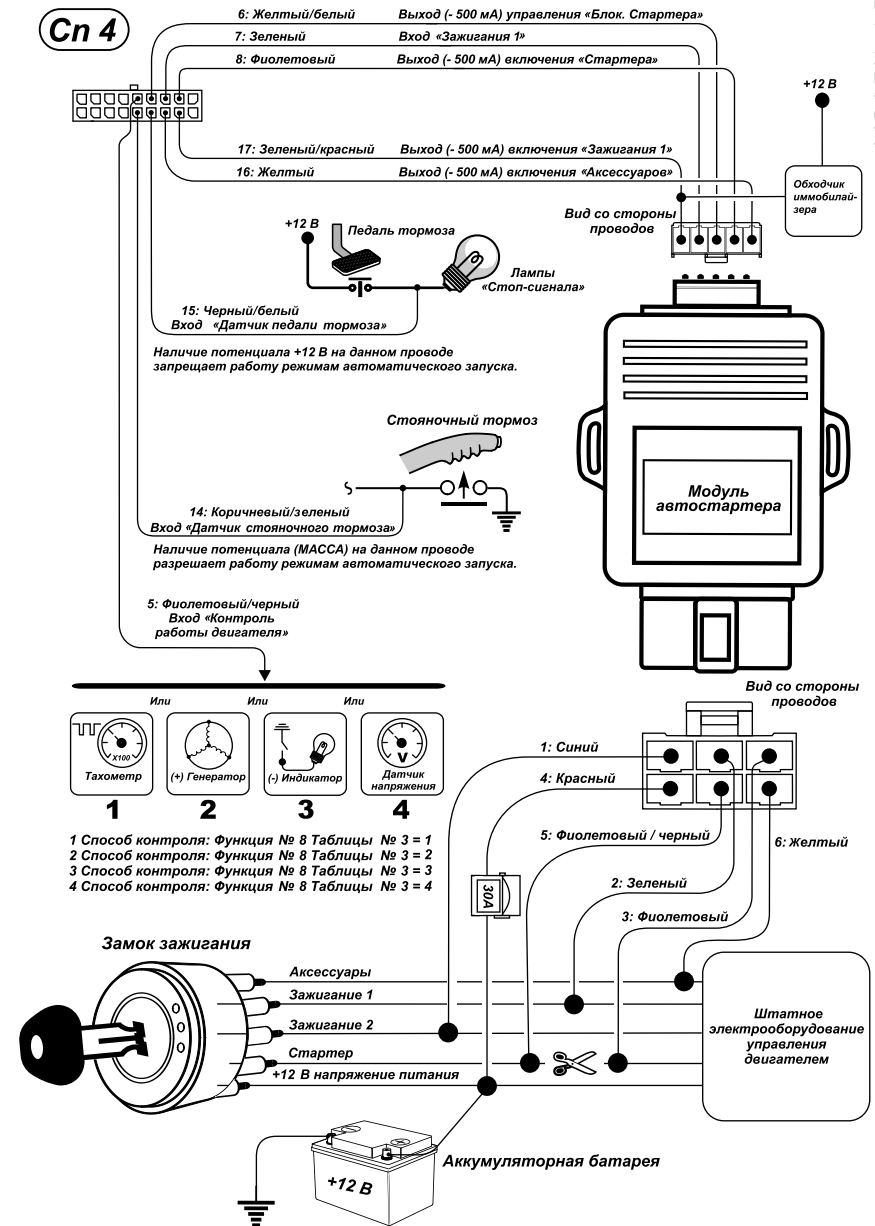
Cn 4

6: Желтый/белый Выход (- 500 мА) управления «Блок. Стартера»

7: Зеленый Вход «Зажигания 1»

8: Фиолетовый Выход (- 500 мА) включения «Стартера»

+12 В

17: Зеленый/красный Выход (- 500 мА) включения «Зажигания 1»

16: Желтый Выход (- 500 мА) включения «Аксессуаров»

Обходчик иммобилайзера

Вид со стороны проводов

+12 В

Педаль тормоза

Лампы «Стоп-сигнала»

15: Черный/белый
Вход «Датчик педали тормоза»

Наличие потенциала +12 В на данном проводе запрещает работу режимам автоматического запуска.

Стояночный тормоз

14: Коричневый/зеленый
Вход «Датчик стояночного тормоза»

Модуль автостартера

Наличие потенциала (МАССА) на данном проводе разрешает работу режимам автоматического запуска.

5: Фиолетовый/черный
Вход «Контроль работы двигателя»

Или Или Или

X100

Тахометр

(+) Генератор

(-) Индикатор

V

Датчик напряжения

1 2 3 4

Вид со стороны проводов

1: Синий

4: Красный

5: Фиолетовый / черный

6: Желтый

1 Способ контроля: Функция № 8 Таблицы № 3 = 1
2 Способ контроля: Функция № 8 Таблицы № 3 = 2
3 Способ контроля: Функция № 8 Таблицы № 3 = 3
4 Способ контроля: Функция № 8 Таблицы № 3 = 4

30A

2: Зеленый

3: Фиолетовый

Замок зажигания

Аксессуары

Зажигание 1

Зажигание 2

Стартер

+12 В напряжение питания

Штатное электрооборудование управления двигателем

Аккумуляторная батарея

+12 В